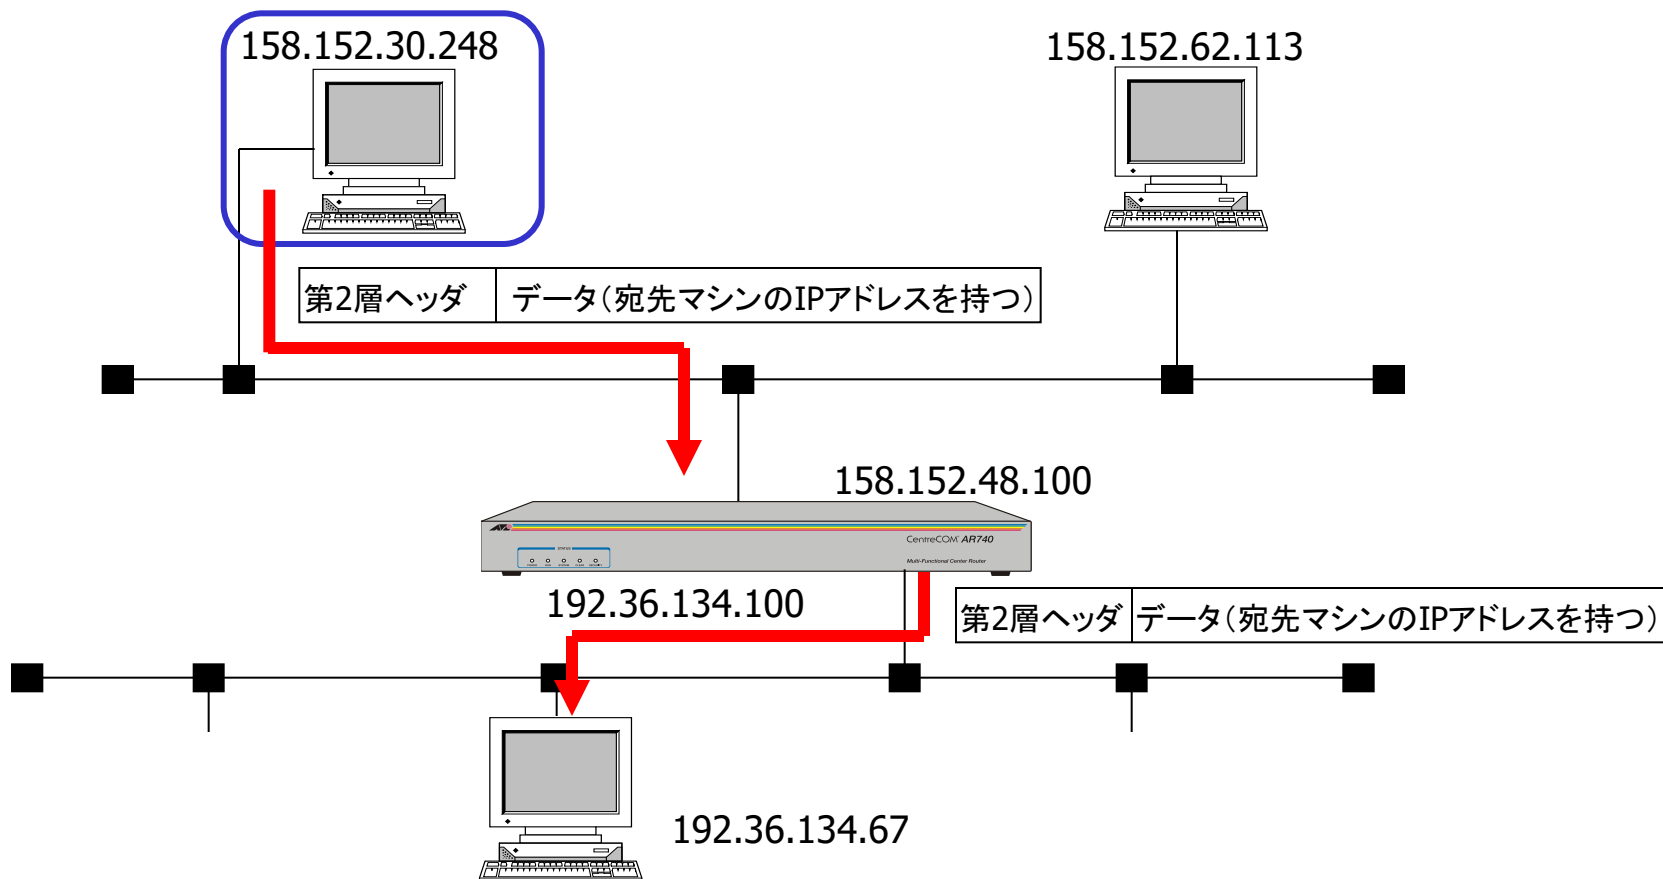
158.152.30.248

158.152.62.113

| 第2層ヘッダ | データ（宛先マシンのIPアドレスを持つ） |
|---|---|

158.152.48.100

CentreCOM AR740

Multi-Functional Center Router

192.36.134.100

| 第2層ヘッダ | データ（宛先マシンのIPアドレスを持つ） |
|---|---|

192.36.134.67